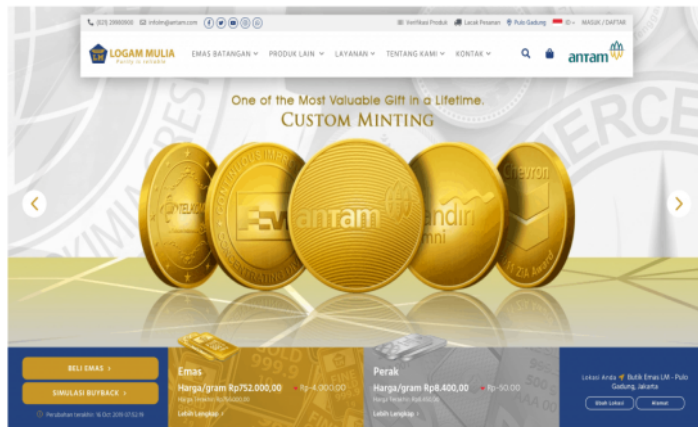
(021) 29806900 info@antam.com

Verifikasi Produk Lacak Pesanan Pulo Gadung ID MASUK / DAFTAR

LOGAM MULIA
Purity is valuable

EMAS BATANGAN PRODUK LAIN LAYANAN TENTANG KAMI KONTAK

antam

One of the Most Valuable Gift in a Lifetime.
CUSTOM MINTING

antam

Chevron

BELI EMAS ›

SIMULASI BUYBACK ›

Perubahan terakhir: 16 Oct 2019 07:52:19

Emas
Harga/gram Rp752.000,00 Rp-4.000,00
Harga Sebelum: Rp756.000,00
Lebih Lengkap ›

Perak
Harga/gram Rp8.400,00 Rp-50,00
Harga Sebelum: Rp8.450,00
Lebih Lengkap ›

Lokasi Anda: Butik Emas LM - Pulo Gadung, Jakarta

Ubah Lokasi Alamat